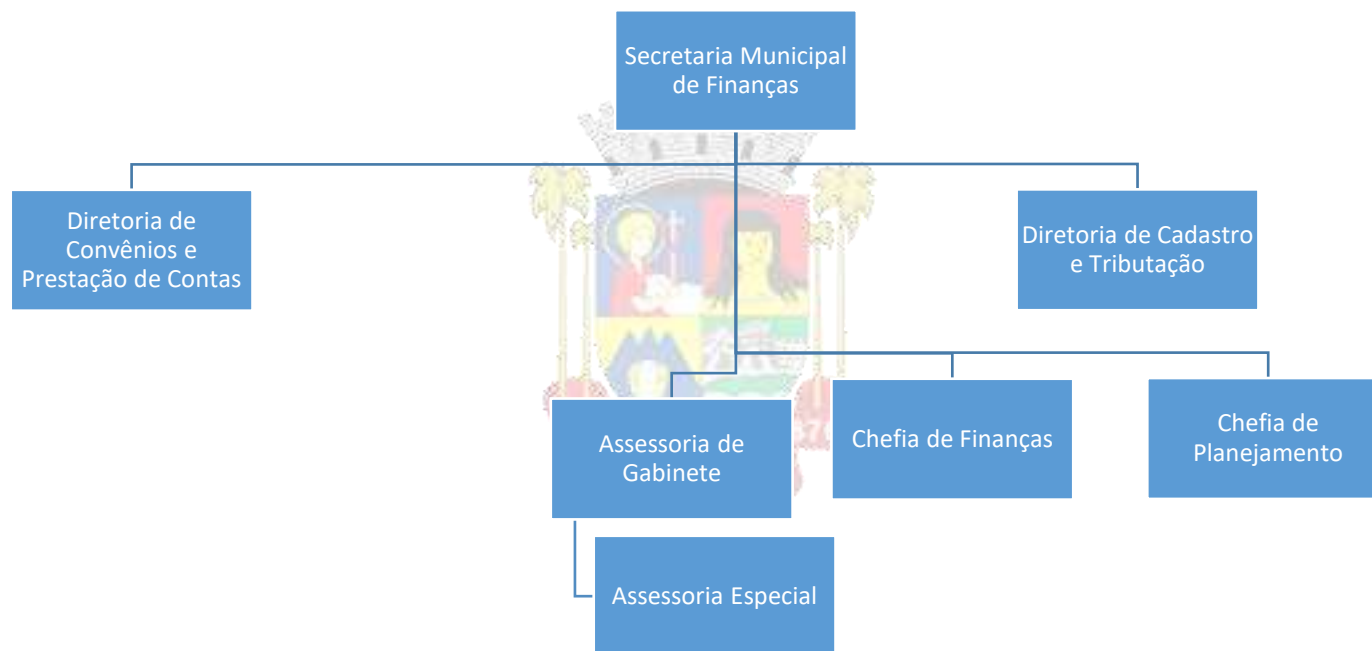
Secretaria Municipal de Finanças

Diretoria de Convênios e Prestação de Contas

Diretoria de Cadastro e Tributação

Assessoria de Gabinete

Chefia de Finanças

Chefia de Planejamento

Assessoria Especial